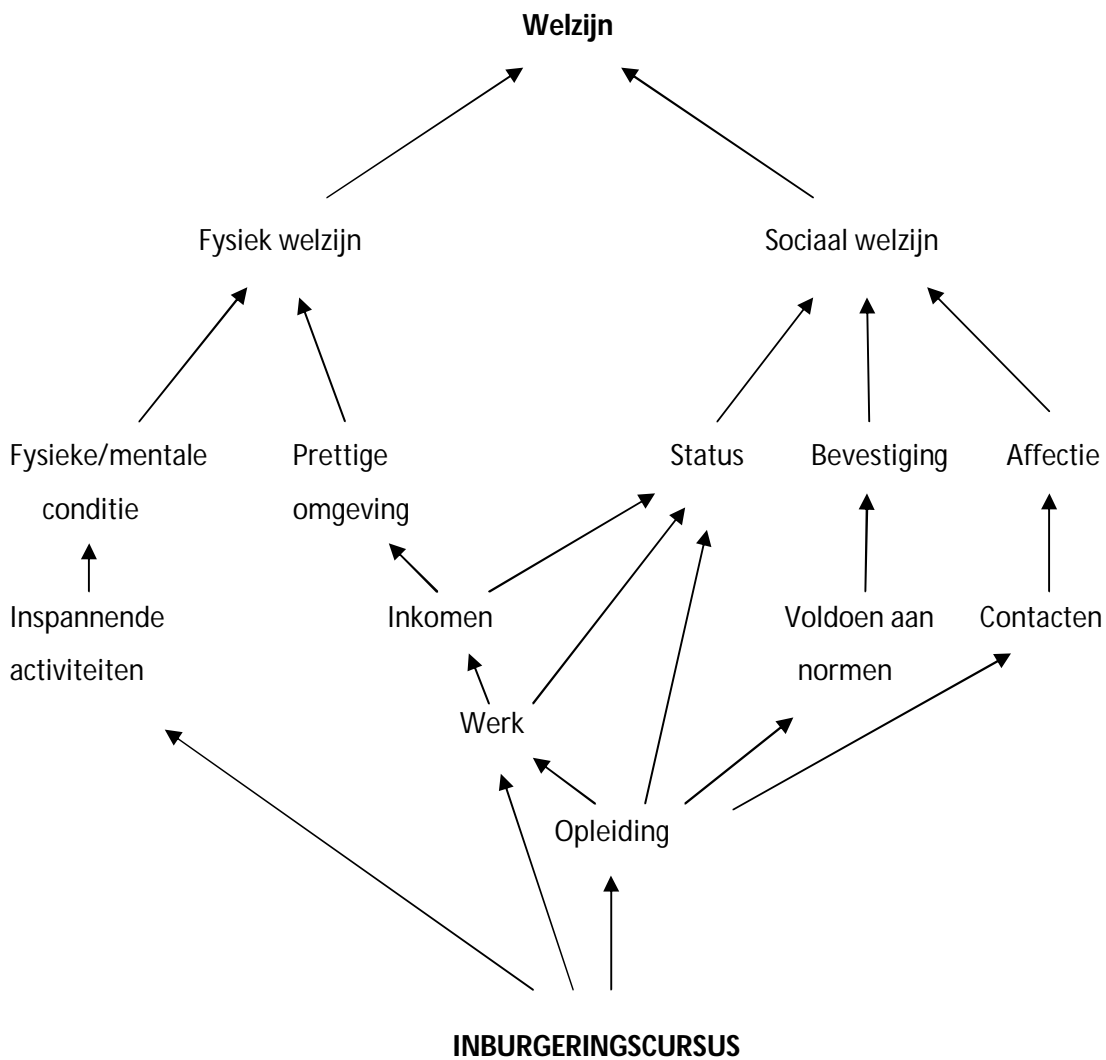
**Welzijn**

Fysiek welzijn

Sociaal welzijn

Fysieke/mentale conditie

Prettige omgeving

Status

Bevestiging

Affectie

Inspannende activiteiten

Inkomen

Voldoen aan normen

Contacten

Werk

Opleiding

**INBURGERINGSCURSUS**